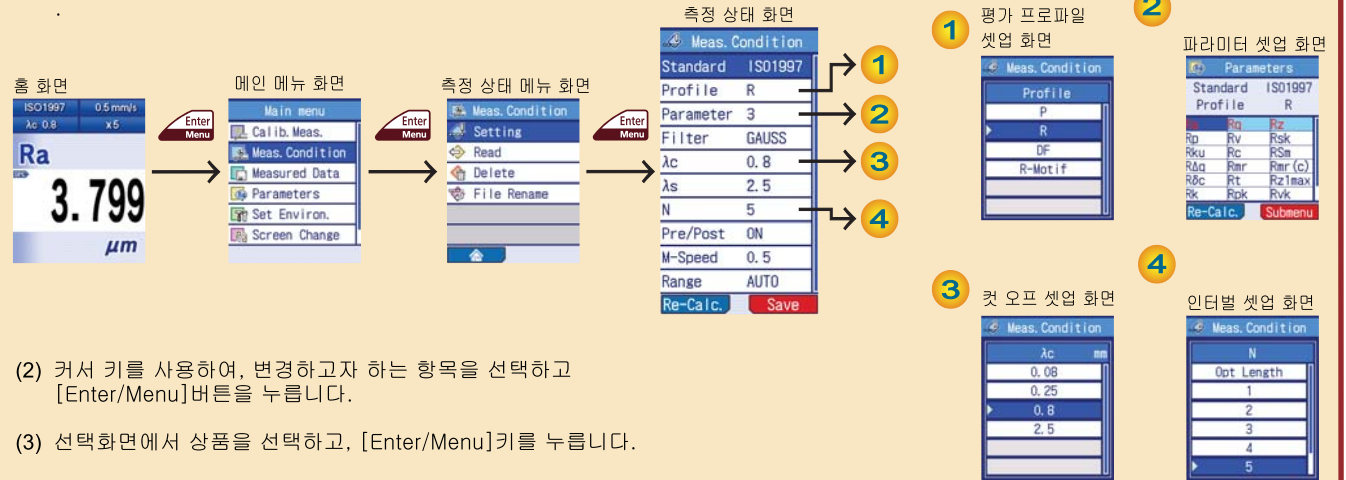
.

홈 화면

ISO1997 0.5 mm/s
λc 0.8 x5
Ra
3.799
μm

Enter
Menu

메인 메뉴 화면

Main menu
Calib. Meas.
Meas. Condition
Measured Data
Parameters
Set Environ.
Screen Change

Enter
Menu

측정 상태 메뉴 화면

Meas. Condition
Setting
Read
Delete
File Rename

Enter
Menu

측정 상태 화면

Meas. Condition

| Standard | ISO1997 |
|---|---|
| Profile | R |
| Parameter | 3 |
| Filter | GAUSS |
| λc | 0.8 |
| λs | 2.5 |
| N | 5 |
| Pre/Post | ON |
| M-Speed | 0.5 |
| Range | AUTO |

Re-Calc. Save

1
2
3
4

1 평가 프로파일 셋업 화면

Meas. Condition
Profile
P
R
DF
R-Motif

2 파라미터 셋업 화면

Parameters
Standard ISO1997
Profile R

| Ra | Rq | Rz |
|---|---|---|
| Rp | Rv | Rsk |
| Rku | Rc | RSm |
| RΔq | Rmr | Rmr(c) |
| Rδc | Rt | Rz1max |
| Rk | Rpk | Rvk |

Re-Calc. Submenu

3 컷 오프 셋업 화면

Meas. Condition
λc mm
0.08
0.25
0.8
2.5

4 인터벌 셋업 화면

Meas. Condition
N
Opt Length
1
2
3
4
5

(2) 커서 키를 사용하여, 변경하고자 하는 항목을 선택하고 [Enter/Menu]버튼을 누릅니다.

(3) 선택화면에서 상품을 선택하고, [Enter/Menu]키를 누릅니다.